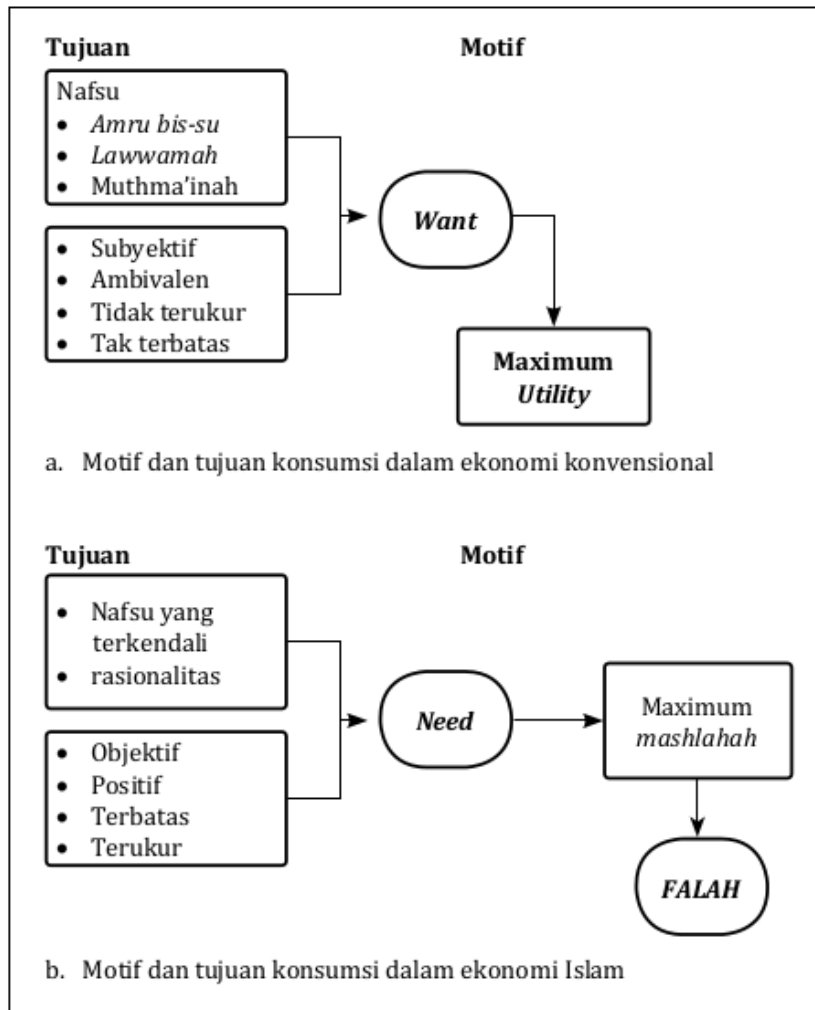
**Tujuan** **Motif**

Nafsu
- *Amru bis-su*
- *Lawwamah*
- Muthma'inah

- Subyektif
- Ambivalen
- Tidak terukur
- Tak terbatas

***Want***

**Maximum *Utility***

a. Motif dan tujuan konsumsi dalam ekonomi konvensional

**Tujuan** **Motif**

- Nafsu yang terkendali
- rasionalitas

- Objektif
- Positif
- Terbatas
- Terukur

***Need***

Maximum *mashlahah*

***FALAH***

b. Motif dan tujuan konsumsi dalam ekonomi Islam